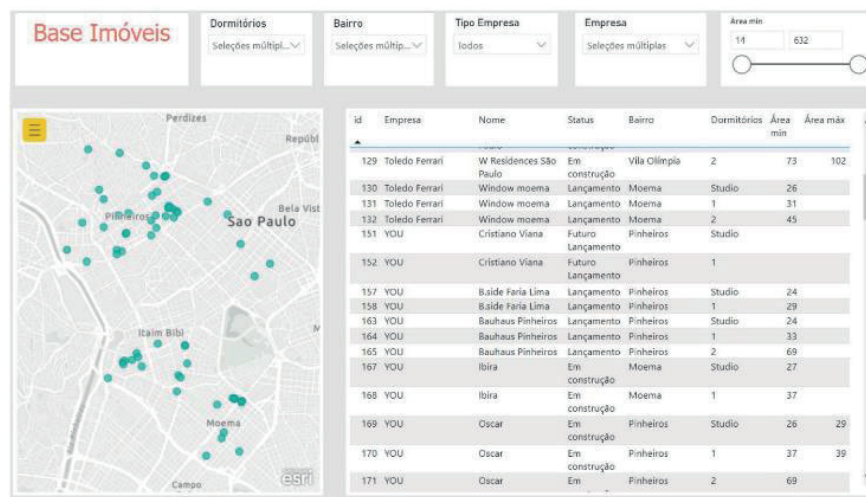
Base Imóveis

Dormitórios
Seleções múltipl...

Bairro
Seleções múltip...

Tipo Empresa
Todos

Empresa
Seleções múltiplas

Área min
14
632

Perdizes
Repúbl
Bela Vist
Pinheiros
Sao Paulo
Itaim Bibi
Moema
Campo
esri

| id | Empresa | Nome | Status | Bairro | Dormitórios | Área min | Área máx |
|---|---|---|---|---|---|---|---|
| 129 | Toledo Ferrari | W Residences São Paulo | Em construção | Vila Olímpia | 2 | 73 | 102 |
| 130 | Toledo Ferrari | Window moema | Lançamento | Moema | Studio | 26 | |
| 131 | Toledo Ferrari | Window moema | Lançamento | Moema | 1 | 31 | |
| 132 | Toledo Ferrari | Window moema | Lançamento | Moema | 2 | 45 | |
| 151 | YOU | Cristiano Viana | Futuro Lançamento | Pinheiros | Studio | | |
| 152 | YOU | Cristiano Viana | Futuro Lançamento | Pinheiros | 1 | | |
| 157 | YOU | Baide Faria Lima | Lançamento | Pinheiros | Studio | 24 | |
| 158 | YOU | Baide Faria Lima | Lançamento | Pinheiros | 1 | 29 | |
| 163 | YOU | Bauhaus Pinheiros | Lançamento | Pinheiros | Studio | 24 | |
| 164 | YOU | Bauhaus Pinheiros | Lançamento | Pinheiros | 1 | 33 | |
| 165 | YOU | Bauhaus Pinheiros | Lançamento | Pinheiros | 2 | 69 | |
| 167 | YOU | Ibira | Em construção | Moema | Studio | 27 | |
| 168 | YOU | Ibira | Em construção | Moema | 1 | 37 | |
| 169 | YOU | Oscar | Em construção | Pinheiros | Studio | 26 | 29 |
| 170 | YOU | Oscar | Em construção | Pinheiros | 1 | 37 | 39 |
| 171 | YOU | Oscar | Em | Pinheiros | 2 | 69 | |